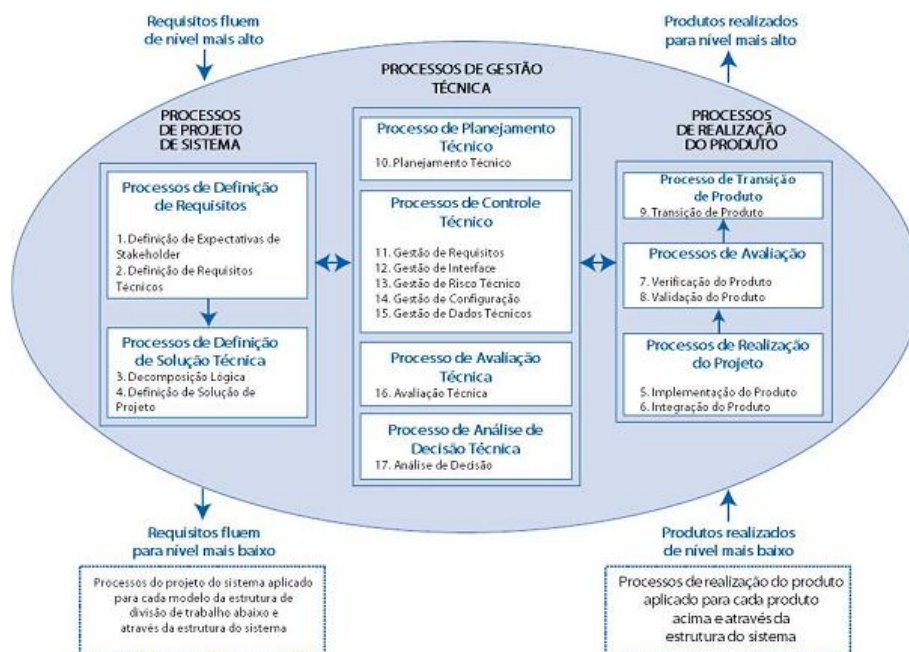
Requisitos fluem de nível mais alto

Produtos realizados para nível mais alto

PROCESSOS DE GESTÃO TÉCNICA

PROCESSOS DE PROJETO DE SISTEMA

Processos de Definição de Requisitos

1. Definição de Expectativas de Stakeholder
2. Definição de Requisitos Técnicos

Processos de Definição de Solução Técnica

3. Decomposição Lógica
4. Definição de Solução de Projeto

Processo de Planejamento Técnico

10. Planejamento Técnico

Processos de Controle Técnico

11. Gestão de Requisitos
12. Gestão de Interface
13. Gestão de Risco Técnico
14. Gestão de Configuração
15. Gestão de Dados Técnicos

Processo de Avaliação Técnica

16. Avaliação Técnica

Processo de Análise de Decisão Técnica

17. Análise de Decisão

PROCESSOS DE REALIZAÇÃO DO PRODUTO

Processo de Transição de Produto

9. Transição de Produto

Processos de Avaliação

7. Verificação do Produto
8. Validação do Produto

Processos de Realização do Projeto

5. Implementação do Produto
6. Integração do Produto

Requisitos fluem para nível mais baixo

Produtos realizados de nível mais baixo

Processos do projeto do sistema aplicado para cada modelo da estrutura de divisão de trabalho abaixo e através da estrutura do sistema

Processos de realização do produto aplicado para cada produto acima e através da estrutura do sistema